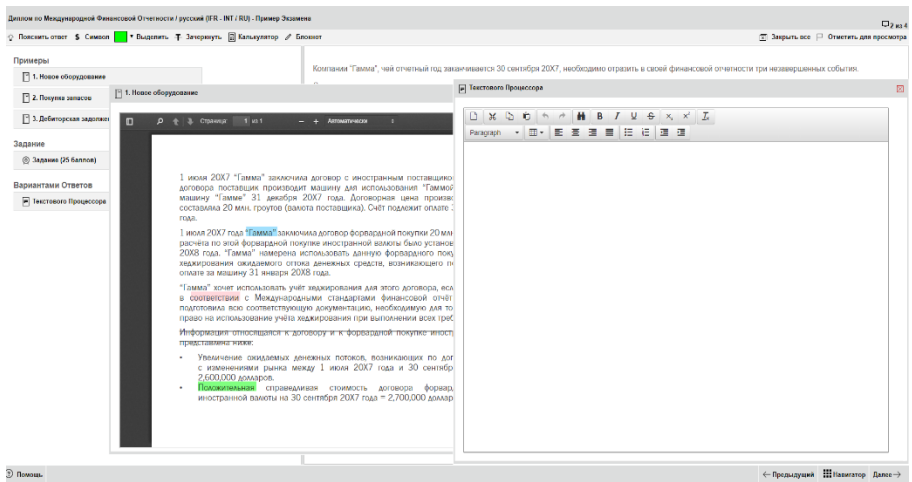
Диплом по Международной Финансовой Отчетности / русский (IFR - INT / RU) - Пример Экзамена

2 из 4

Показать ответ $ Символ ▾ Выделить Зачеркнуть Калькулятор Блокнот

Закрыть все Отметить для просмотра

Примеры

1. Новое оборудование

2. Покупка запасов

3. Дебиторская задолж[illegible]

Задание

Задание (25 баллов)

Вариантами Ответов

Текстового Процессора

Компании "Гамма", чей отчетный год заканчивается 30 сентября 20X7, необходимо отразить в своей финансовой отчетности три независимых события.

1. Новое оборудование

Страница 1 из 1 Автоматически

1 июля 20X7 "Гамма" заключила договор с иностранным поставщико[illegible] договора поставщик производит машину для использования "Гаммой" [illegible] машину "Гамме" 31 декабря 20X7 года. Договорная цена произв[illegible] составила 20 млн. гроутов (валюта поставщика). Счёт подлежит оплате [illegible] года.

1 июля 20X7 года "Гамма" заключила договор форвардной покупки 20 млн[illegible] расчёта по этой форвардной покупке иностранной валюты было установ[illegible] 20X8 года. "Гамма" намерена использовать данную форвардную поку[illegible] хеджирования ожидаемого оттока денежных средств, возникающего п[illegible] оплате за машину 31 января 20X8 года.

"Гамма" хочет использовать учёт хеджирования для этого договора, есл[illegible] в соответствии с Международными стандартами финансовой отчёт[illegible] подготовила всю соответствующую документацию, необходимую для то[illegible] право на использование учёта хеджирования при выполнении всех треб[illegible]

Информация относящаяся к договору и к форвардной покупке иност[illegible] представлена ниже:

• Увеличение ожидаемых денежных потоков, возникающих по дог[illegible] с изменениями рынка между 1 июля 20X7 года и 30 сентябр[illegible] 2,600,000 долларов.

• Положительная справедливая стоимость договора форвар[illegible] иностранной валюты на 30 сентября 20X7 года = 2,700,000 доллар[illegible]

Текстового Процессора

Paragraph

Помощь

Предыдущий Навигатор Далее